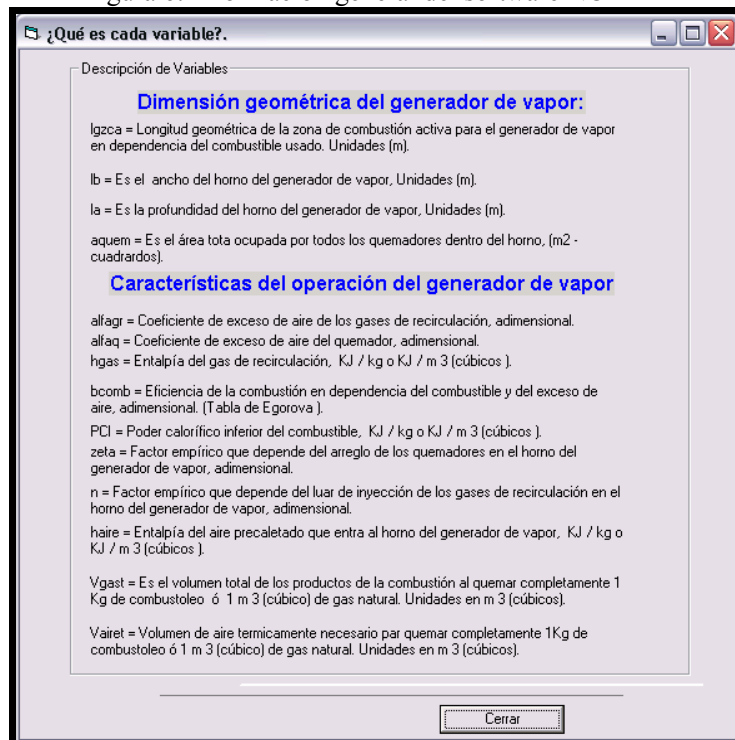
¿Qué es cada variable?.

Descripción de Variables

Dimensión geométrica del generador de vapor:

lgzca = Longitud geométrica de la zona de combustión activa para el generador de vapor en dependencia del combustible usado. Unidades (m).

lb = Es el ancho del horno del generador de vapor, Unidades (m).

la = Es la profundidad del horno del generador de vapor, Unidades (m).

aquem = Es el área tota ocupada por todos los quemadores dentro del horno, (m2 - cuadrardos).

Características del operación del generador de vapor

alfagr = Coeficiente de exceso de aire de los gases de recirculación, adimensional.
alfaq = Coeficiente de exceso de aire del quemador, adimensional.
hgas = Entalpía del gas de recirculación, KJ / kg o KJ / m 3 (cúbicos ).

bcomb = Eficiencia de la combustión en dependencia del combustible y del exceso de aire, adimensional. (Tabla de Egorova ).

PCI = Poder calorífico inferior del combustible, KJ / kg o KJ / m 3 (cúbicos ).
zeta = Factor empírico que depende del arreglo de los quemadores en el horno del generador de vapor, adimensional.

n = Factor empírico que depende del luar de inyección de los gases de recirculación en el horno del generador de vapor, adimensional.

haire = Entalpía del aire precaletado que entra al horno del generador de vapor, KJ / kg o KJ / m 3 (cúbicos ).

Vgast = Es el volumen total de los productos de la combustión al quemar completamente 1 Kg de combustoleo ó 1 m 3 (cúbico) de gas natural. Unidades en m 3 (cúbicos).

Vairet = Volumen de aire termicamente necesario par quemar completamente 1Kg de combustoleo ó 1 m 3 (cúbico) de gas natural. Unidades en m 3 (cúbicos).

Cerrar